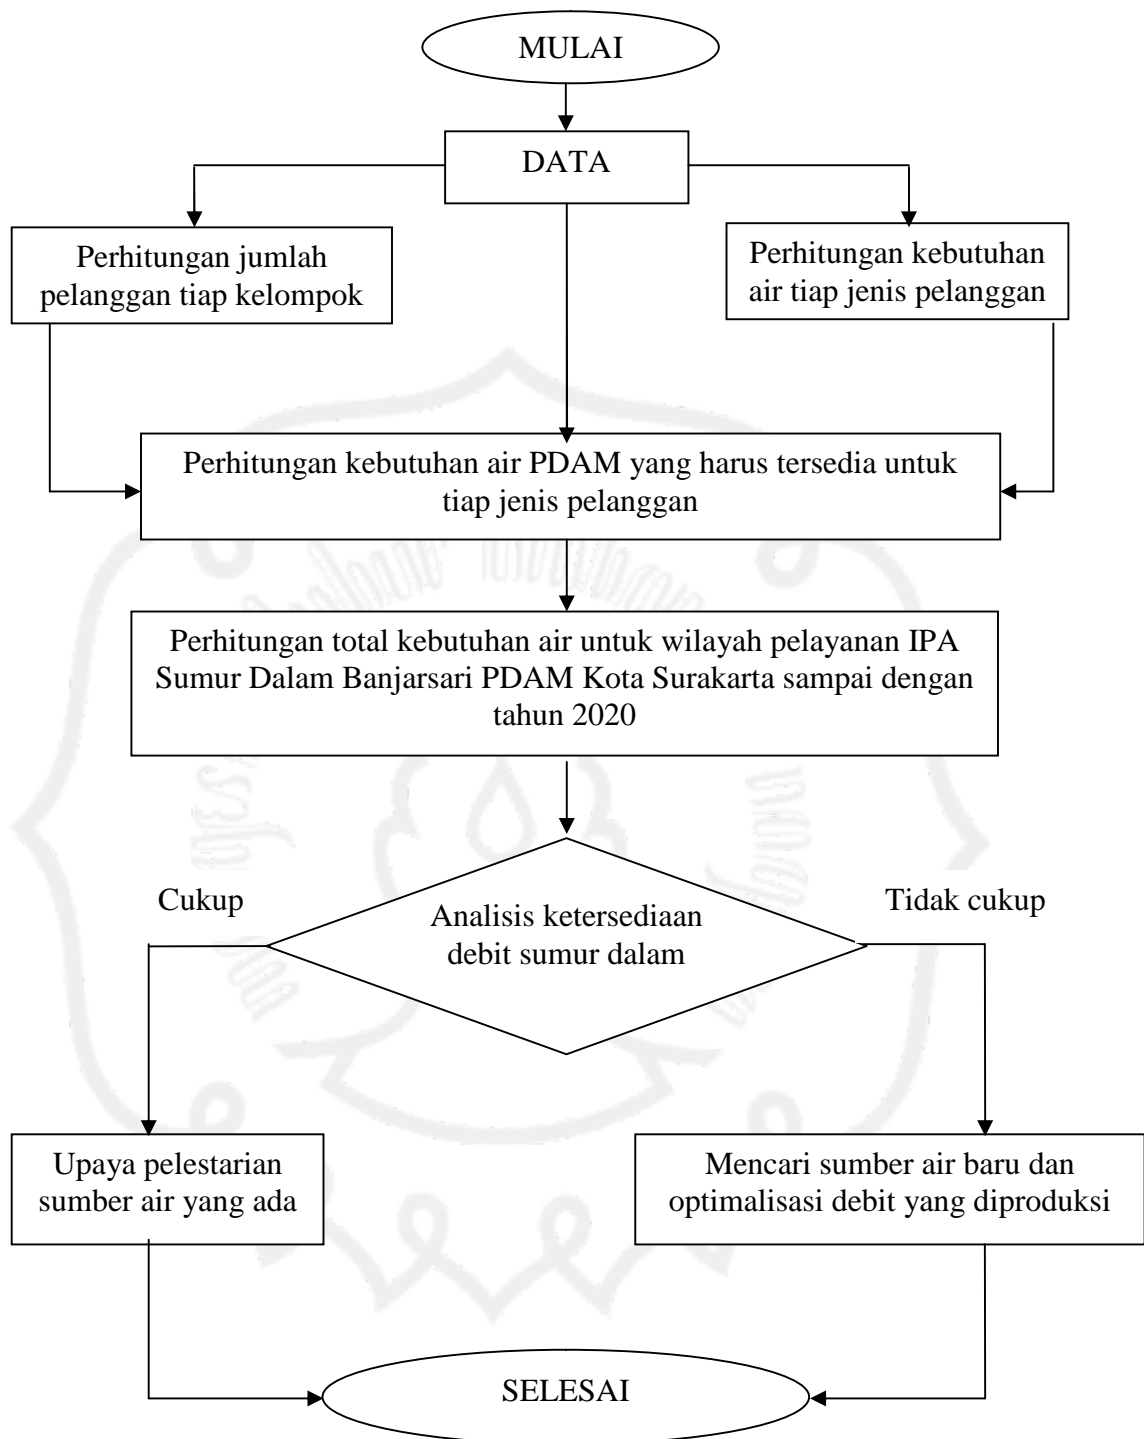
MULAI

DATA

Perhitungan jumlah pelanggan tiap kelompok

Perhitungan kebutuhan air tiap jenis pelanggan

Perhitungan kebutuhan air PDAM yang harus tersedia untuk tiap jenis pelanggan

Perhitungan total kebutuhan air untuk wilayah pelayanan IPA Sumur Dalam Banjarsari PDAM Kota Surakarta sampai dengan tahun 2020

Cukup

Analisis ketersediaan debit sumur dalam

Tidak cukup

Upaya pelestarian sumber air yang ada

Mencari sumber air baru dan optimalisasi debit yang diproduksi

SELESAI